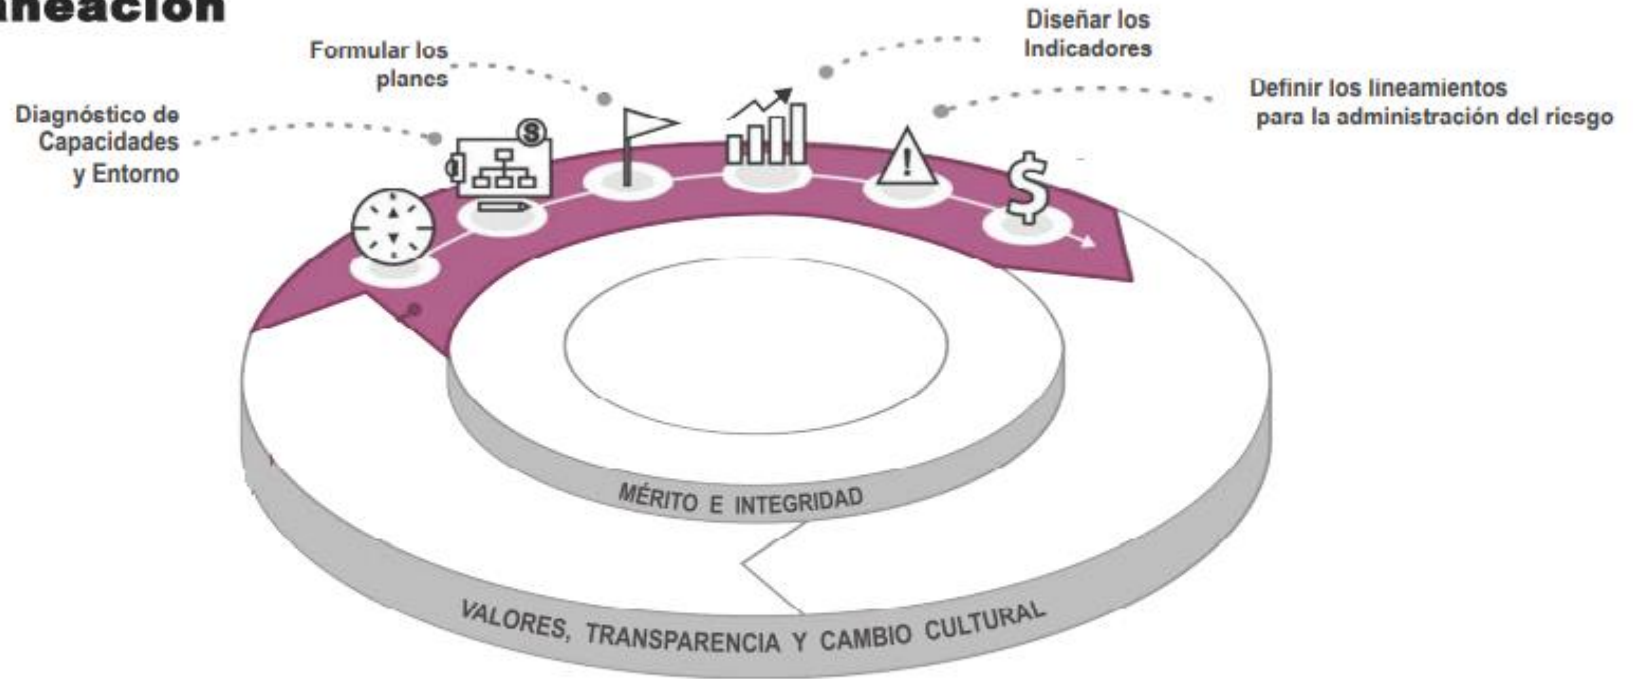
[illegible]neación

Diagnóstico de Capacidades y Entorno

Formular los planes

Diseñar los Indicadores

Definir los lineamientos para la administración del riesgo

$

MÉRITO E INTEGRIDAD

VALORES, TRANSPARENCIA Y CAMBIO CULTURAL